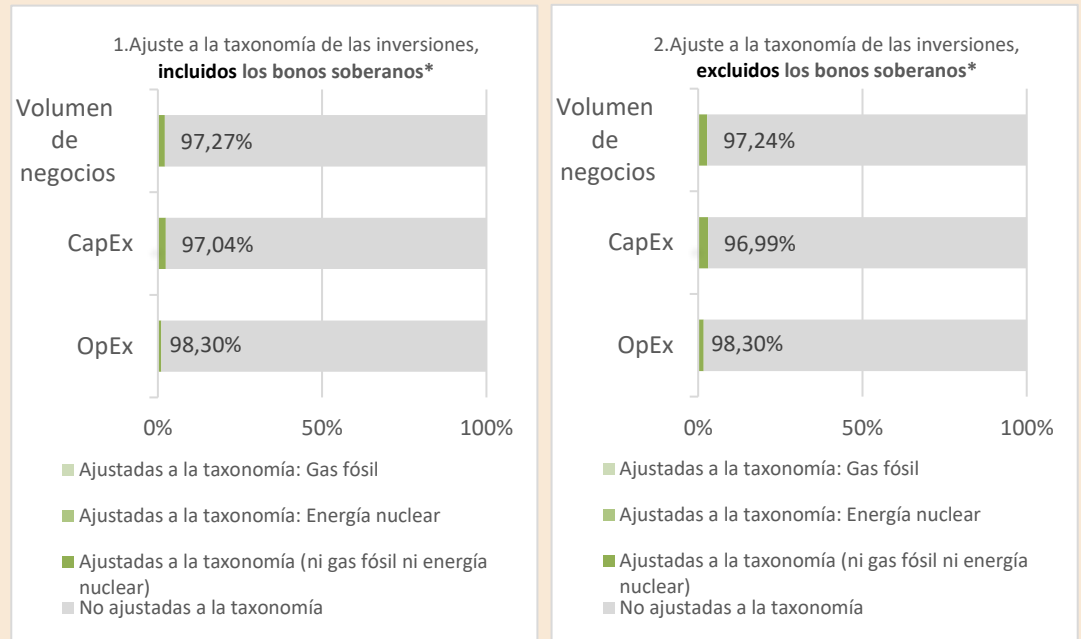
1.Ajuste a la taxonomía de las inversiones, **incluidos los bonos soberanos***

Volumen de negocios
97,27%

CapEx
97,04%

OpEx
98,30%

0%
50%
100%

Ajustadas a la taxonomía: Gas fósil

Ajustadas a la taxonomía: Energía nuclear

Ajustadas a la taxonomía (ni gas fósil ni energía nuclear)

No ajustadas a la taxonomía

2.Ajuste a la taxonomía de las inversiones, **excluidos los bonos soberanos***

Volumen de negocios
97,24%

CapEx
96,99%

OpEx
98,30%

0%
50%
100%

Ajustadas a la taxonomía: Gas fósil

Ajustadas a la taxonomía: Energía nuclear

Ajustadas a la taxonomía (ni gas fósil ni energía nuclear)

No ajustadas a la taxonomía